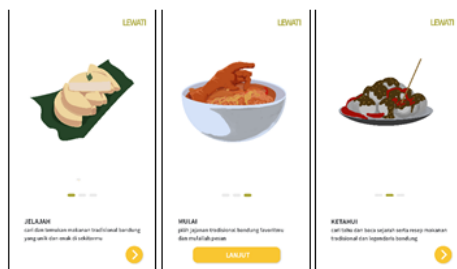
LEWATI

JELAJAH
cari dan temukan makanan tradisional bandung yang unik dan enak di sekitarmu

LEWATI

MULAI
pilih jajanan tradisional bandung favoritmu dan mulailah pesan

LANJUT

LEWATI

KETAHUI
cari tahu dan baca sejarah serta resep makanan tradisional dan legendaris bandung